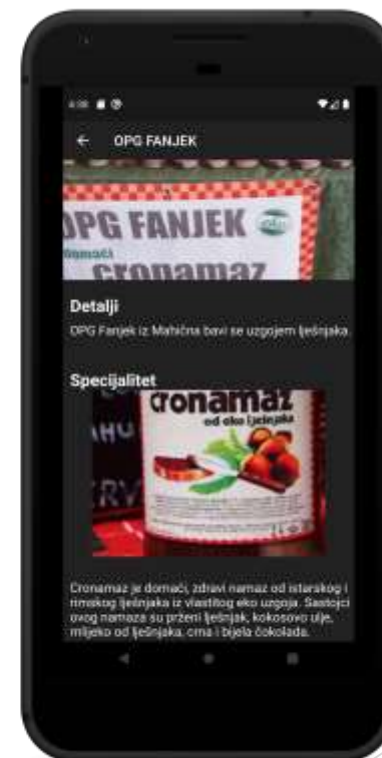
4:38

OPG FANJEK

OPG FANJEK

domaći

cronamaz

Detalji

OPG Fanjek iz Mahična bavi se uzgojem lješnjaka.

Specijalitet

cronamaz

od eko lješnjaka

Cronamaz je domaći, zdravi namaz od istarskog i rimskog lješnjaka iz vlastitog eko uzgoja. Sastojci ovog namaza su prženi lješnjak, kokosovo ulje, mlijeko od lješnjaka, crna i bijela čokolada.